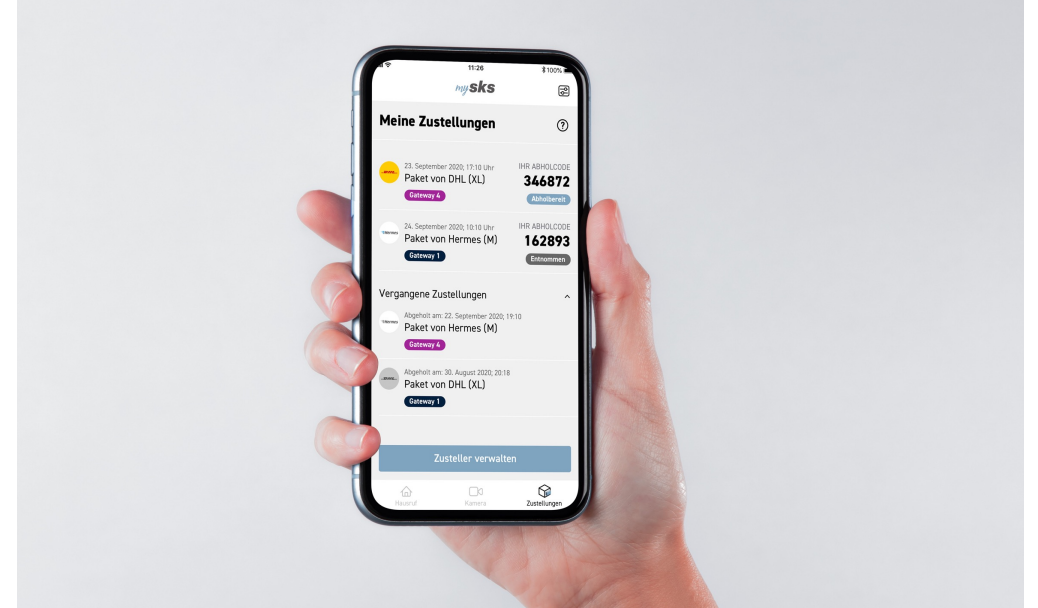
11:26
100%

my sks

Meine Zustellungen

DHL
23. September 2020; 17:10 Uhr
Paket von DHL (XL)
Gateway 4
IHR ABHOLCODE
346872
Abholbereit

Hermes
24. September 2020; 10:10 Uhr
Paket von Hermes (M)
Gateway 1
IHR ABHOLCODE
162893
Entnommen

Vergangene Zustellungen

Hermes
Abgeholt am: 22. September 2020; 19:10
Paket von Hermes (M)
Gateway 4

DHL
Abgeholt am: 30. August 2020; 20:18
Paket von DHL (XL)
Gateway 1

Zusteller verwalten

Hausruf
Kamera
Zustellungen